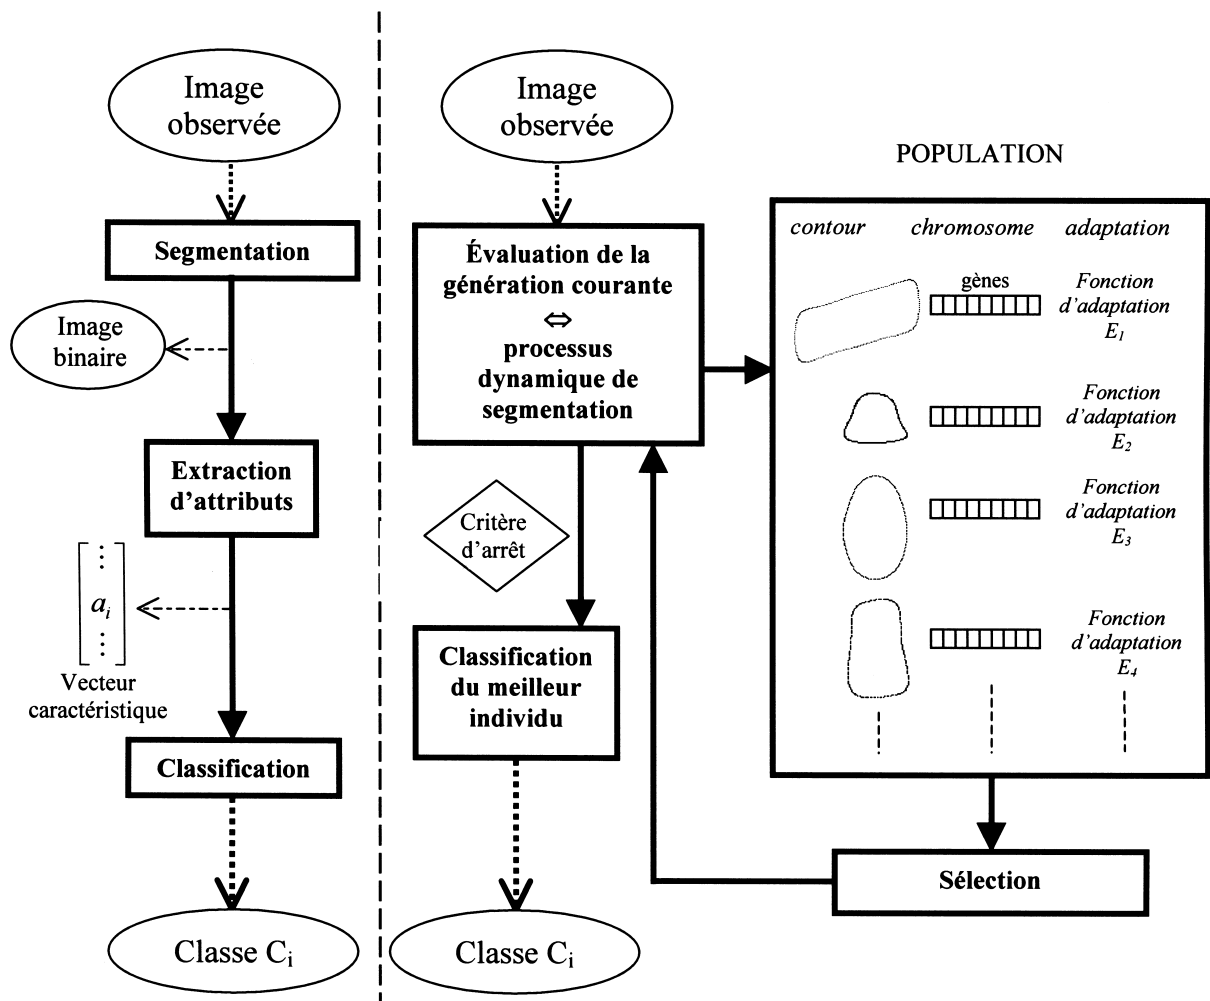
Image observée

Segmentation

Image binaire

Extraction d'attributs

$\begin{bmatrix} \vdots \\ a_i \\ \vdots \end{bmatrix}$

Vecteur caractéristique

Classification

Classe $C_i$

Image observée

Évaluation de la génération courante
$\Leftrightarrow$
processus dynamique de segmentation

Critère d'arrêt

Classification du meilleur individu

Classe $C_i$

POPULATION

| contour | chromosome | adaptation |
|---|---|---|
| | gènes | Fonction d'adaptation $E_1$ |
| | | Fonction d'adaptation $E_2$ |
| | | Fonction d'adaptation $E_3$ |
| | | Fonction d'adaptation $E_4$ |

Sélection